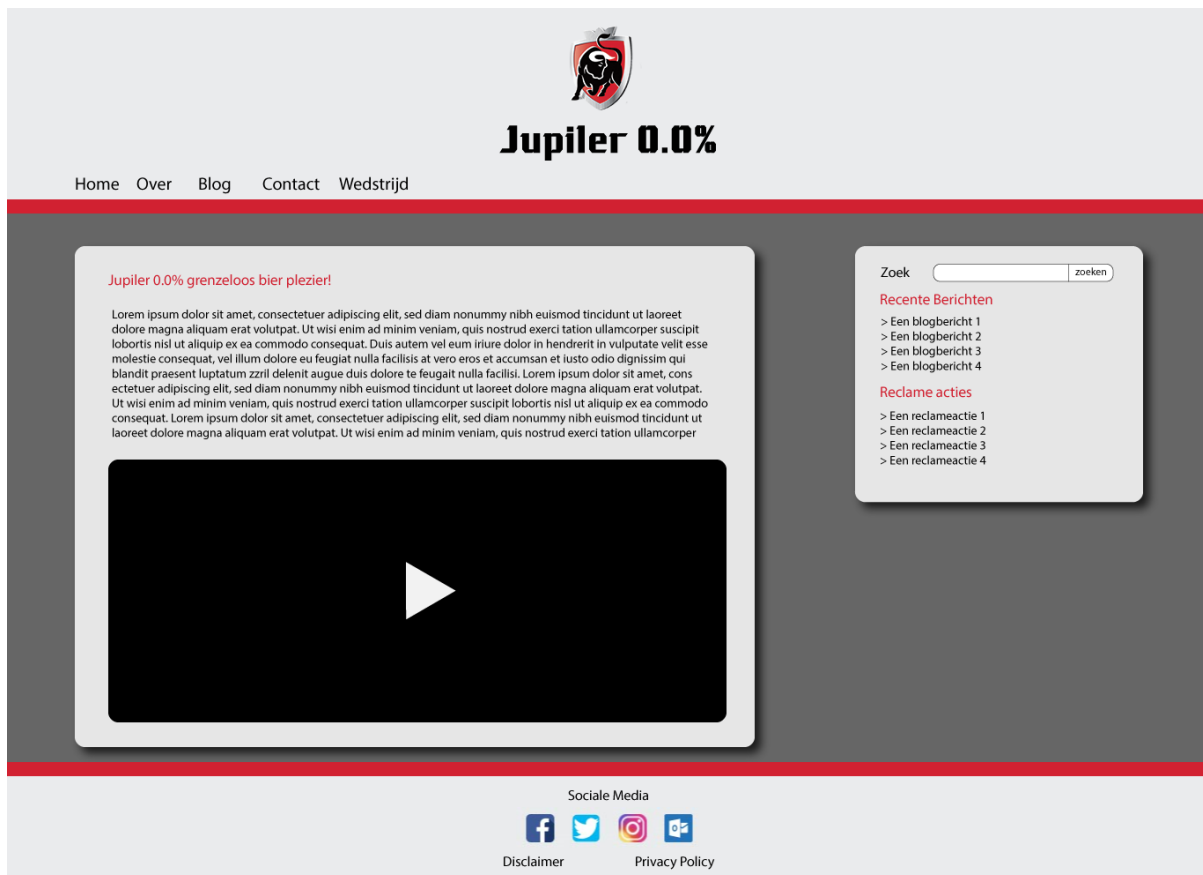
Jupiler 0.0%

Home Over Blog Contact Wedstrijd

Jupiler 0.0% grenzeloos bier plezier!

Lorem ipsum dolor sit amet, consectetuer adipiscing elit, sed diam nonummy nibh euismod tincidunt ut laoreet dolore magna aliquam erat volutpat. Ut wisi enim ad minim veniam, quis nostrud exerci tation ullamcorper suscipit lobortis nisl ut aliquip ex ea commodo consequat. Duis autem vel eum iriure dolor in hendrerit in vulputate velit esse molestie consequat, vel illum dolore eu feugiat nulla facilisis at vero eros et accumsan et iusto odio dignissim qui blandit praesent luptatum zzril delenit augue duis dolore te feugait nulla facilisi. Lorem ipsum dolor sit amet, cons ectetuer adipiscing elit, sed diam nonummy nibh euismod tincidunt ut laoreet dolore magna aliquam erat volutpat. Ut wisi enim ad minim veniam, quis nostrud exerci tation ullamcorper suscipit lobortis nisl ut aliquip ex ea commodo consequat. Lorem ipsum dolor sit amet, consectetuer adipiscing elit, sed diam nonummy nibh euismod tincidunt ut laoreet dolore magna aliquam erat volutpat. Ut wisi enim ad minim veniam, quis nostrud exerci tation ullamcorper

Zoek
zoeken

Recente Berichten
> Een blogbericht 1
> Een blogbericht 2
> Een blogbericht 3
> Een blogbericht 4

Reclame acties
> Een reclameactie 1
> Een reclameactie 2
> Een reclameactie 3
> Een reclameactie 4

Sociale Media

Disclaimer Privacy Policy